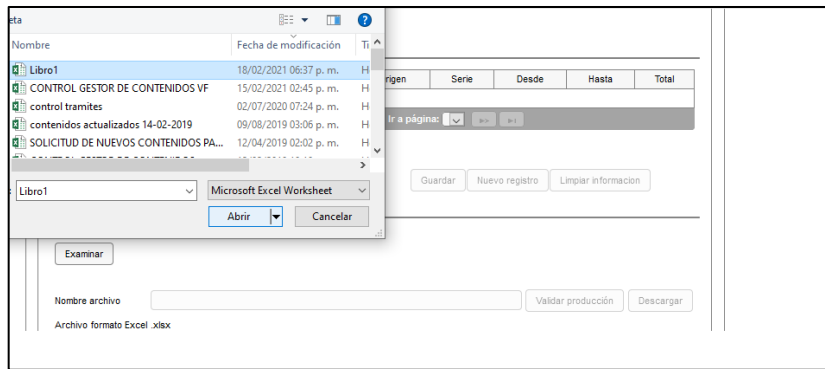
eta

Nombre | Fecha de modificación | Ti

Libro1 | 18/02/2021 06:37 p. m. | H
CONTROL GESTOR DE CONTENIDOS VF | 15/02/2021 02:45 p. m. | H
control tramites | 02/07/2020 07:24 p. m. | H
contenidos actualizados 14-02-2019 | 09/08/2019 03:06 p. m. | H
SOLICITUD DE NUEVOS CONTENIDOS PA... | 12/04/2019 02:02 p. m. | H
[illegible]

: Libro1
Microsoft Excel Worksheet
Abrir
Cancelar

| rigen | Serie | Desde | Hasta | Total |
|---|---|---|---|---|

Ir a página:

Guardar
Nuevo registro
Limpiar informacion

Examinar

Nombre archivo
Validar producción
Descargar

Archivo formato Excel .xlsx